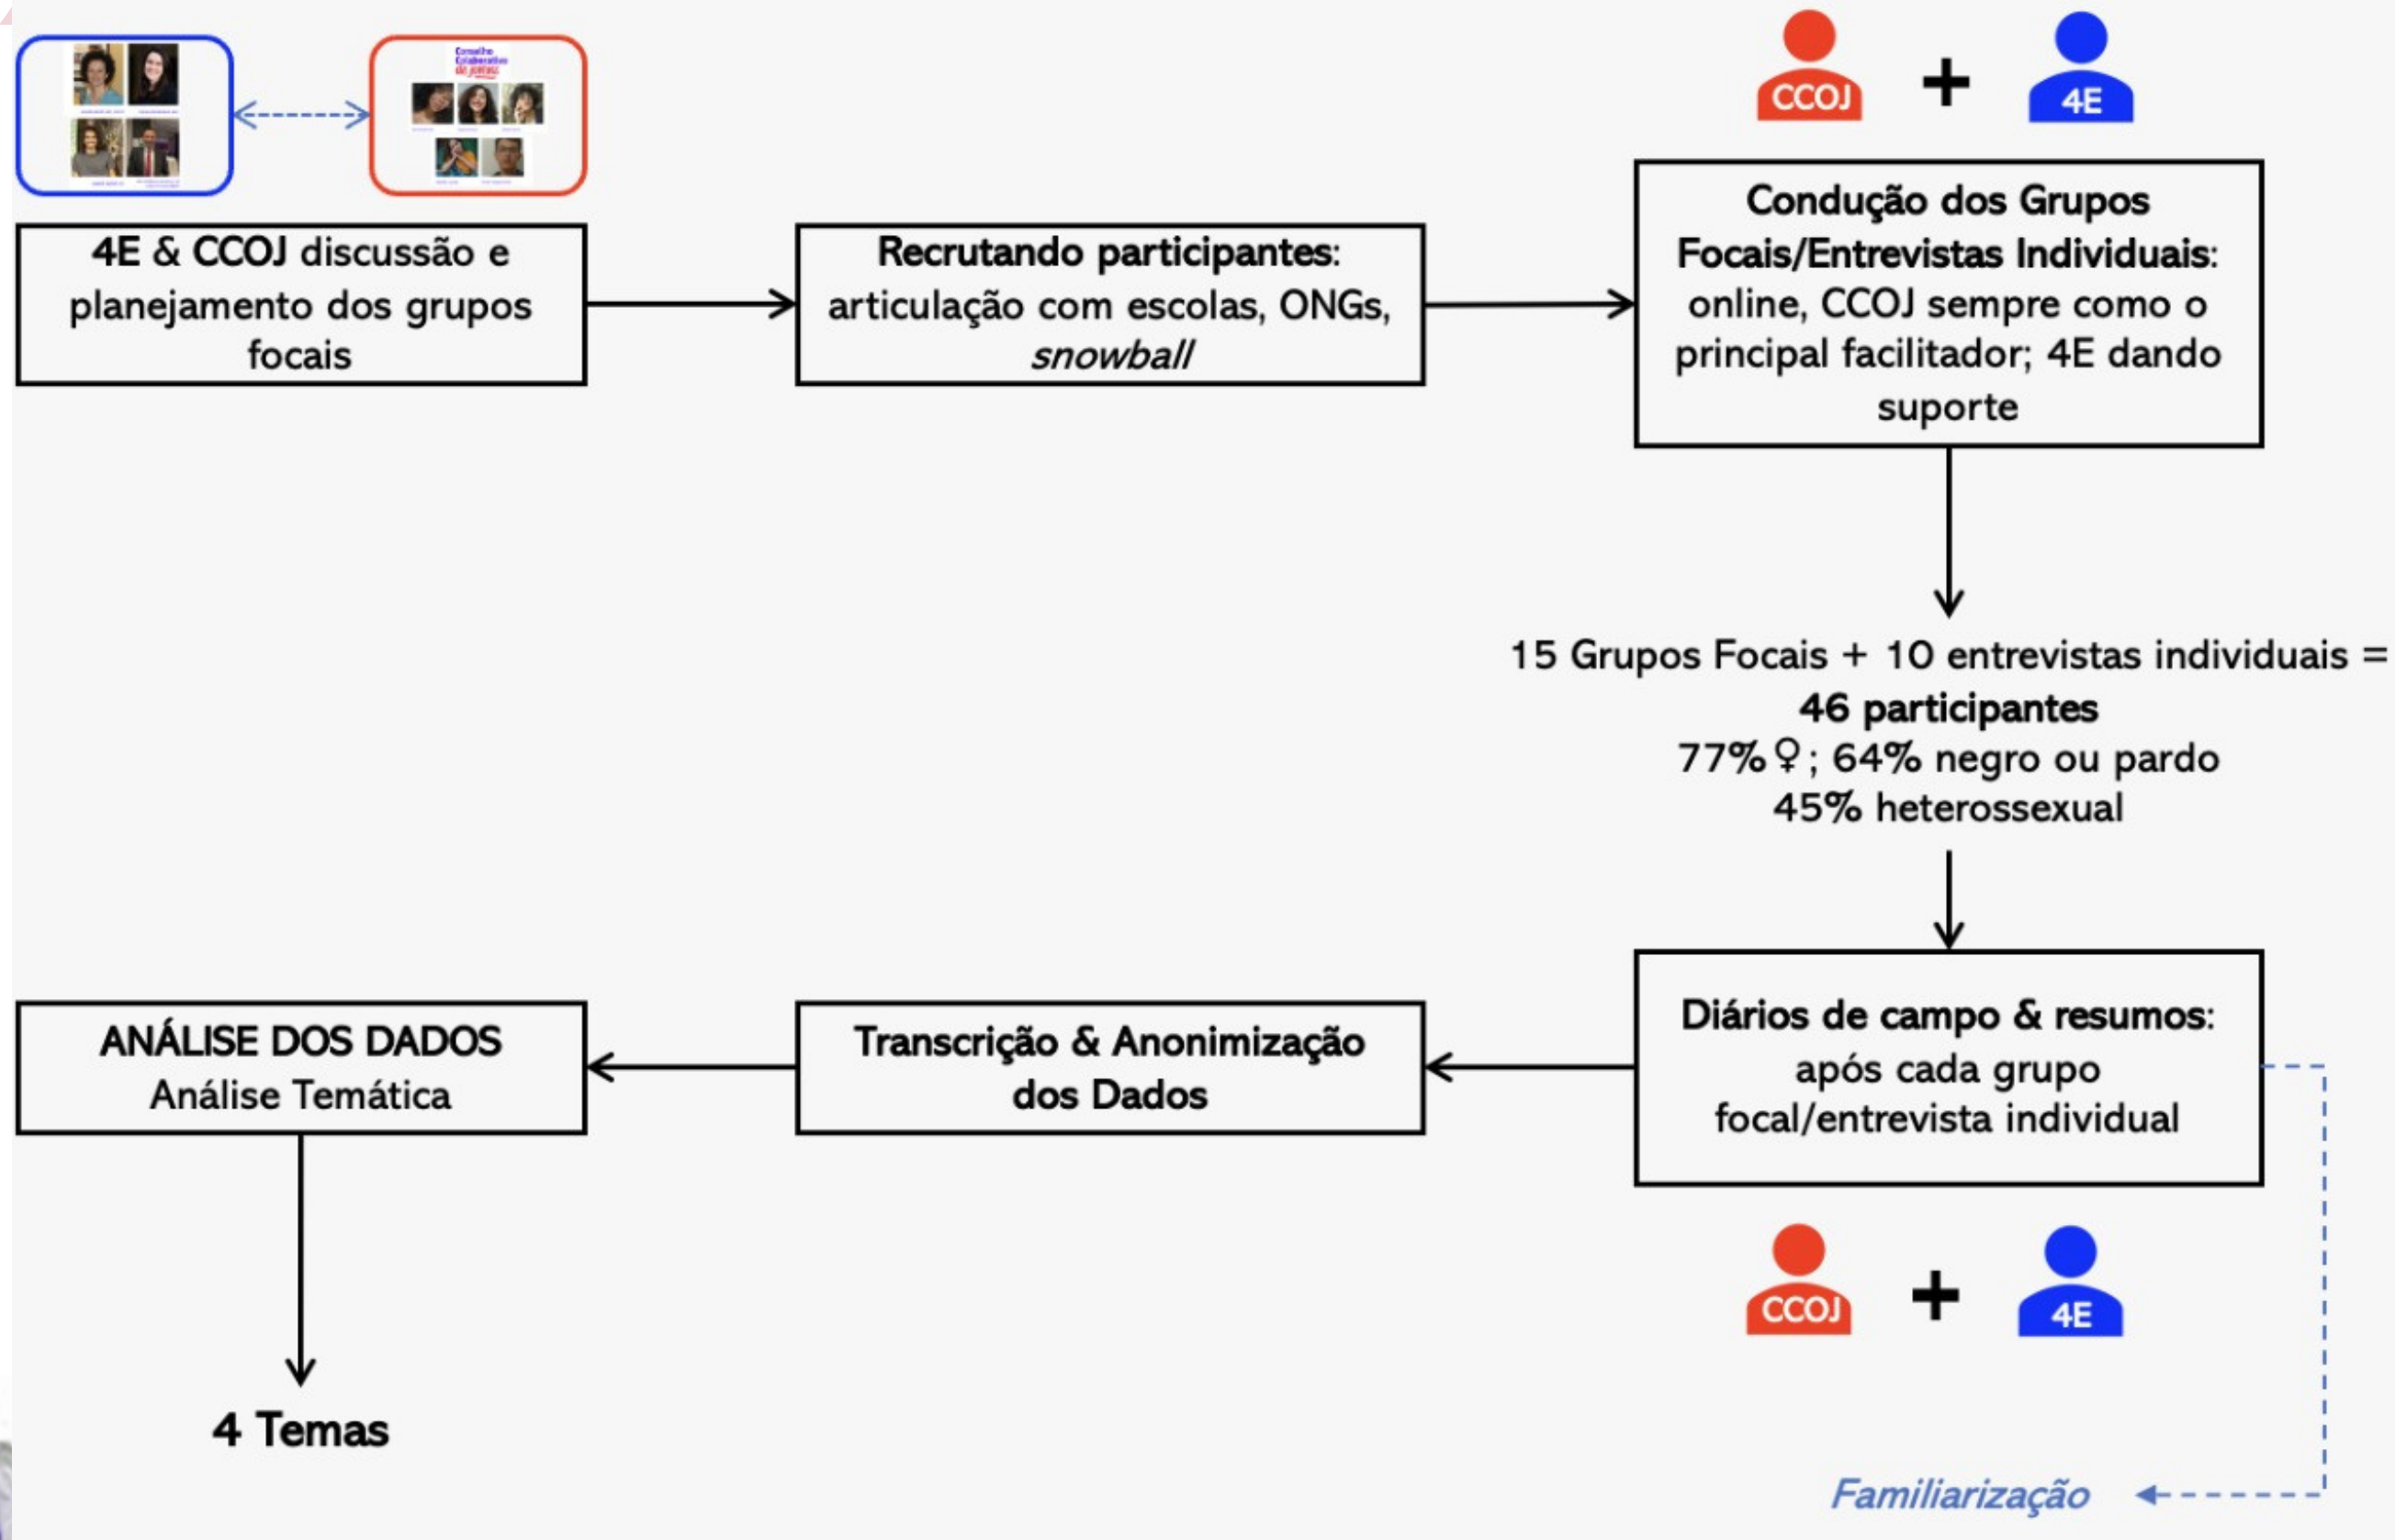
CCOJ + 4E

4E & CCOJ discussão e planejamento dos grupos focais

Recrutando participantes: articulação com escolas, ONGs, *snowball*

Condução dos Grupos Focais/Entrevistas Individuais: online, CCOJ sempre como o principal facilitador; 4E dando suporte

15 Grupos Focais + 10 entrevistas individuais = **46 participantes**
77%♀; 64% negro ou pardo
45% heterossexual

Diários de campo & resumos: após cada grupo focal/entrevista individual

Transcrição & Anonimização dos Dados

ANÁLISE DOS DADOS
Análise Temática

4 Temas

CCOJ + 4E

Familiarização